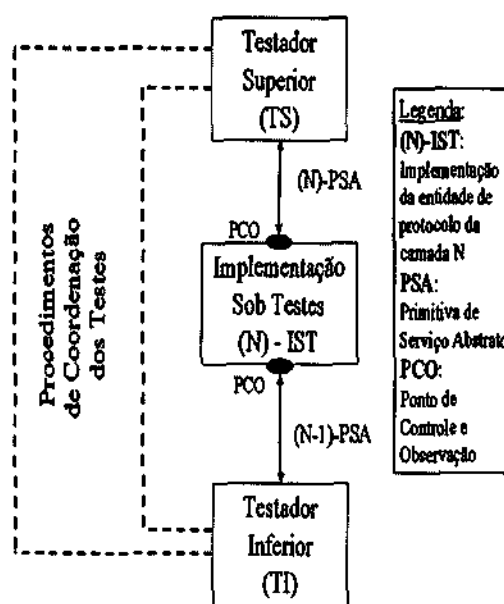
Testador Superior (TS)

(N)-PSA

PCO

Implementação Sob Testes (N) - IST

PCO

(N-1)-PSA

Testador Inferior (TI)

Procedimentos de Coordenação dos Testes

Legenda:
(N)-IST: Implementação da entidade de protocolo da camada N
PSA: Primitiva de Serviço Abstrato
PCO: Ponto de Controle e Observação